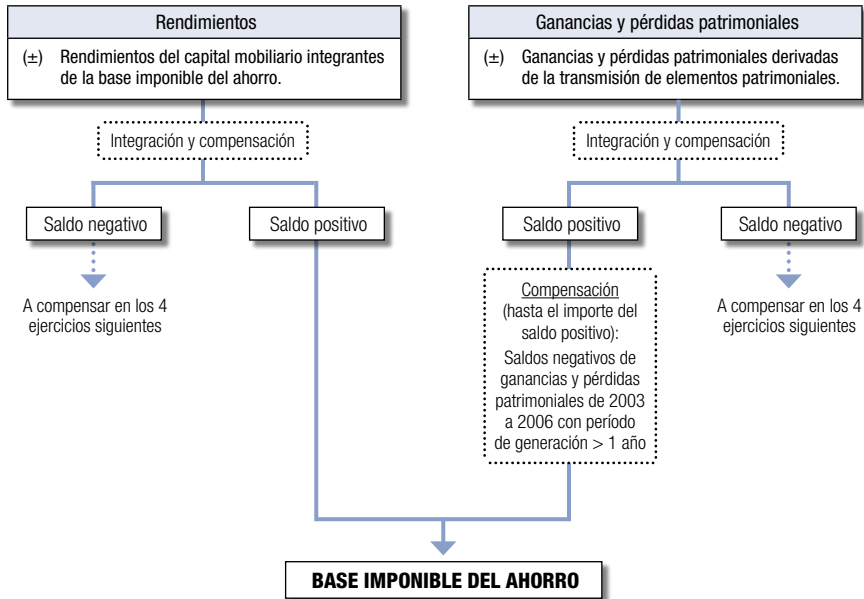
Rendimientos

(±) Rendimientos del capital mobiliario integrantes de la base imponible del ahorro.

Integración y compensación

Saldo negativo

A compensar en los 4 ejercicios siguientes

Saldo positivo

Ganancias y pérdidas patrimoniales

(±) Ganancias y pérdidas patrimoniales derivadas de la transmisión de elementos patrimoniales.

Integración y compensación

Saldo positivo

Compensación (hasta el importe del saldo positivo): Saldos negativos de ganancias y pérdidas patrimoniales de 2003 a 2006 con período de generación > 1 año

Saldo negativo

A compensar en los 4 ejercicios siguientes

BASE IMPONIBLE DEL AHORRO